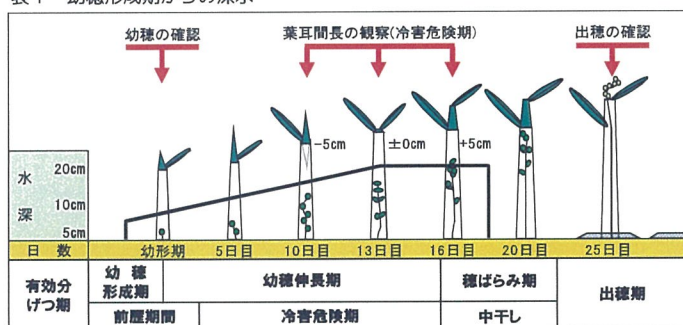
表1　幼穂形成期からの課示

幼穂の確認

葉耳間長の観察(冷害危険期)

出穂の確認

-5cm　±0cm　+5cm

水深

20cm

10cm

5cm

日数　幼形期　5日目　10日目　13日目　16日目　20日目　25日目

| 有効分げつ期 | 幼穂形成期 | 幼穂伸長期 | 穂ばらみ期 | 出穂期 |
|---|---|---|---|---|
| | 前歴期間 | 冷害危険期 | 中干し | |